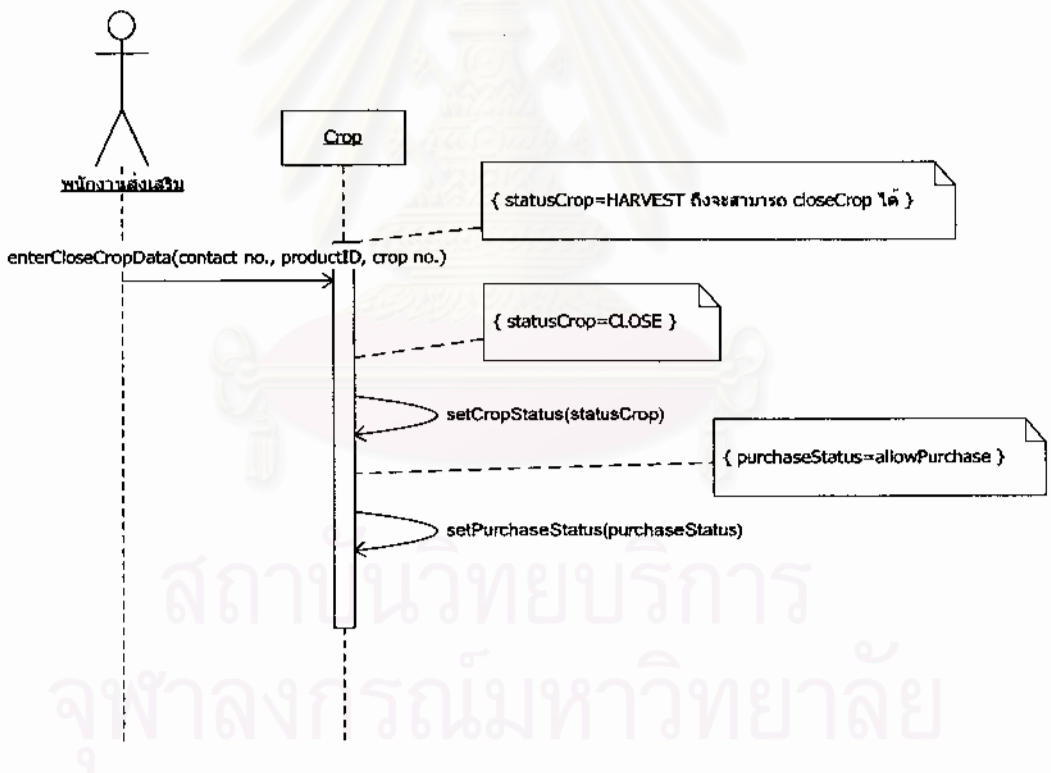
พนักงานส่งเสริม

Crop

{ statusCrop=HARVEST ถึงจะสามารถ closeCrop ได้ }

enterCloseCropData(contact no., productID, crop no.)

{ statusCrop=CLOSE }

setCropStatus(statusCrop)

{ purchaseStatus=allowPurchase }

setPurchaseStatus(purchaseStatus)

สถาบันวิทยบริการ
จุฬาลงกรณ์มหาวิทยาลัย